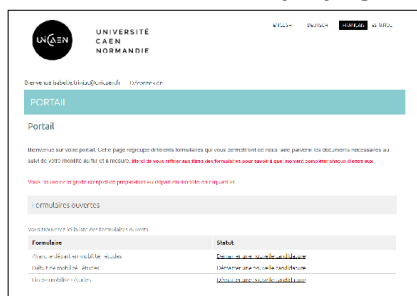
UNICAEN

UNIVERSITÉ
CAEN
NORMANDIE

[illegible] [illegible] PORTAIL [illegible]

Bienvenue isabelle.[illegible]@unicaen.fr Déconnexion

PORTAIL

Portail

Bienvenue sur votre portail. Cette page regroupe différents formulaires que vous permettront de nous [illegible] les documents nécessaires au suivi de votre mobilité au fur et à mesure. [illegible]

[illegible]

Formulaires ouverts

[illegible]

| Formulaire | Statut |
|---|---|
| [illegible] | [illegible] |
| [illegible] | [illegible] |
| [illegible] | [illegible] |